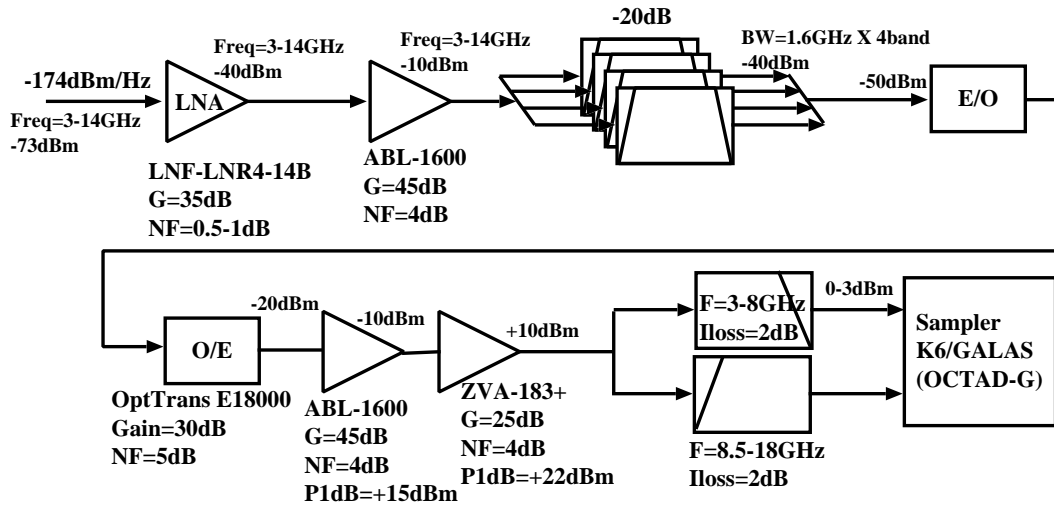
-174dBm/Hz

Freq=3-14GHz
-73dBm

LNA

Freq=3-14GHz
-40dBm

LNF-LNR4-14B
G=35dB
NF=0.5-1dB

Freq=3-14GHz
-10dBm

ABL-1600
G=45dB
NF=4dB

-20dB

BW=1.6GHz X 4band
-40dBm

-50dBm

E/O

O/E

OptTrans E18000
Gain=30dB
NF=5dB

-20dBm

-10dBm

ABL-1600
G=45dB
NF=4dB
P1dB=+15dBm

+10dBm

ZVA-183+
G=25dB
NF=4dB
P1dB=+22dBm

F=3-8GHz
Iloss=2dB

0-3dBm

F=8.5-18GHz
Iloss=2dB

Sampler
K6/GALAS
(OCTAD-G)